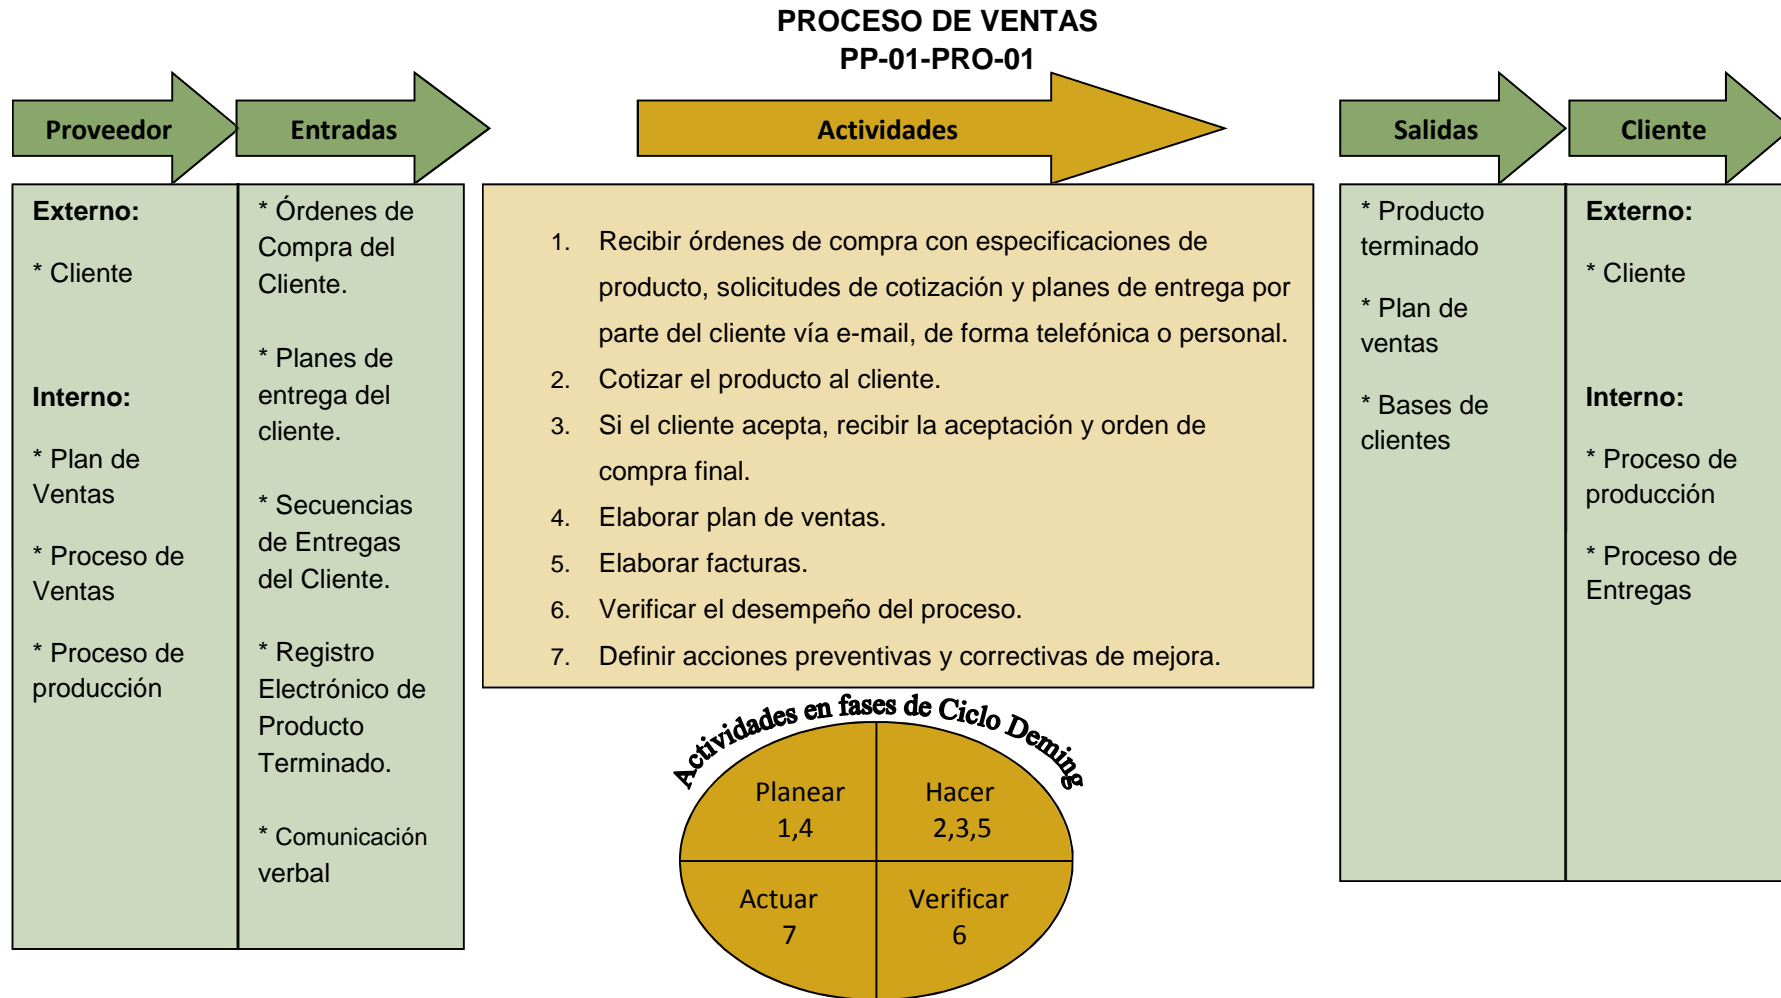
PROCESO DE VENTAS
PP-01-PRO-01

Proveedor

Entradas

Actividades

Salidas

Cliente

Externo:

* Cliente

Interno:

* Plan de Ventas

* Proceso de Ventas

* Proceso de producción

* Órdenes de Compra del Cliente.

* Planes de entrega del cliente.

* Secuencias de Entregas del Cliente.

* Registro Electrónico de Producto Terminado.

* Comunicación verbal

1. Recibir órdenes de compra con especificaciones de producto, solicitudes de cotización y planes de entrega por parte del cliente vía e-mail, de forma telefónica o personal.
2. Cotizar el producto al cliente.
3. Si el cliente acepta, recibir la aceptación y orden de compra final.
4. Elaborar plan de ventas.
5. Elaborar facturas.
6. Verificar el desempeño del proceso.
7. Definir acciones preventivas y correctivas de mejora.

Actividades en fases de Ciclo Deming

Planear
1,4

Hacer
2,3,5

Actuar
7

Verificar
6

* Producto terminado

* Plan de ventas

* Bases de clientes

Externo:

* Cliente

Interno:

* Proceso de producción

* Proceso de Entregas